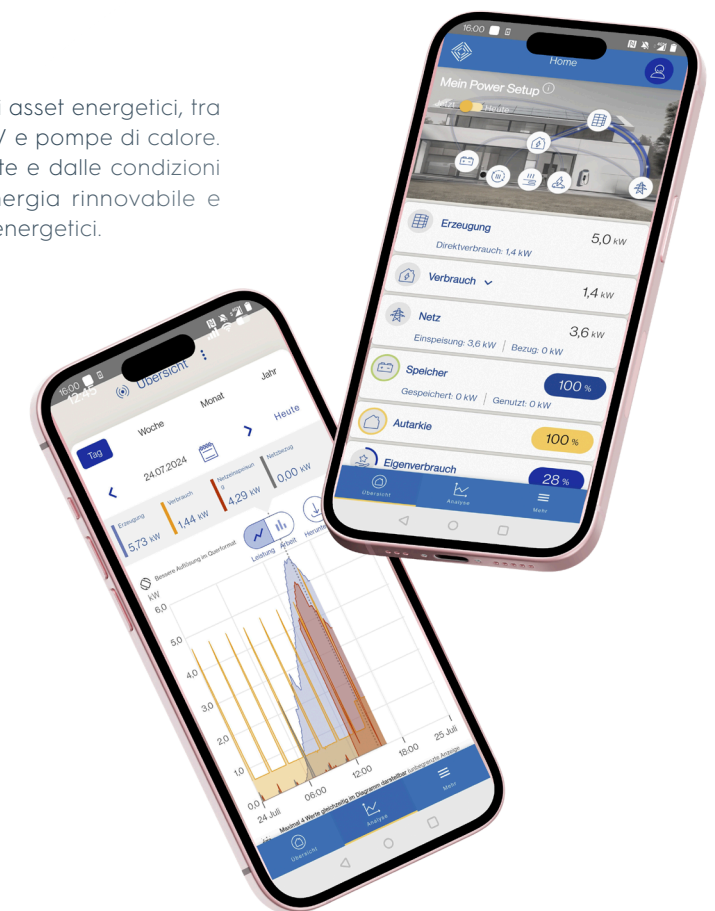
asset energetici, tra
/ e pompe di calore.
te e dalle condizioni
ergia rinnovabile e
energetici.

16:00

Home

Mein Power Setup

Heute

Erzeugung
5,0 kW
Direktverbrauch: 1,4 kW

Verbrauch
1,4 kW

Netz
3,6 kW
Einspeisung: 3,6 kW | Bezug: 0 kW

Speicher
100 %
Gespeichert: 0 kW | Genutzt: 0 kW

Autarkie
100 %

Eigenverbrauch
28 %

Übersicht
Analyse
Mehr

16:00
12:45
Übersicht

Woche
Monat
Jahr
Tag
Heute
24.07.2024

Erzeugung
5,73 kW
Verbrauch
1,44 kW
Netzeinspeisung
4,29 kW
Netzbezug
0,00 kW

Leistung
Arbeit
Herun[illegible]

Bessere Auflösung im Querformat
kW
6,0
5,0
4,0
3,0
2,0
1,0
0,0
24 Juli
06:00
12:00
18:00
25 Juli

Maximal 4 Werte gleichzeitig im Diagramm darstellbar
Individuelle Anzeige

Übersicht
Analyse
Mehr